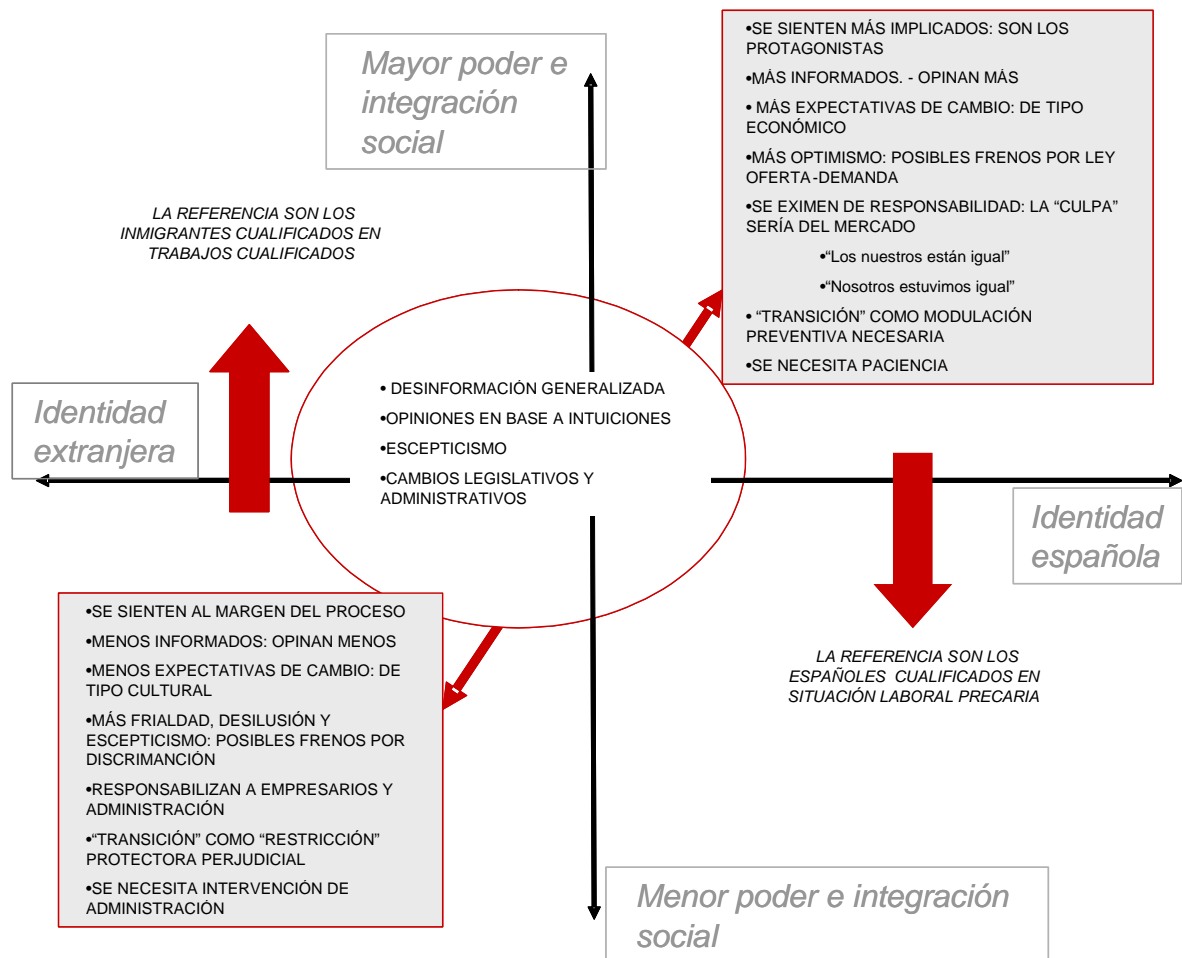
Mayor poder e integración social

•SE SIENTEN MÁS IMPLICADOS: SON LOS PROTAGONISTAS

•MÁS INFORMADOS. - OPINAN MÁS

• MÁS EXPECTATIVAS DE CAMBIO: DE TIPO ECONÓMICO

•MÁS OPTIMISMO: POSIBLES FRENOS POR LEY OFERTA-DEMANDA

•SE EXIMEN DE RESPONSABILIDAD: LA "CULPA" SERÍA DEL MERCADO

•"Los nuestros están igual"

•"Nosotros estuvimos igual"

• "TRANSICIÓN" COMO MODULACIÓN PREVENTIVA NECESARIA

•SE NECESITA PACIENCIA

LA REFERENCIA SON LOS INMIGRANTES CUALIFICADOS EN TRABAJOS CUALIFICADOS

Identidad extranjera

• DESINFORMACIÓN GENERALIZADA

•OPINIONES EN BASE A INTUICIONES

•ESCEPTICISMO

•CAMBIOS LEGISLATIVOS Y ADMINISTRATIVOS

Identidad española

LA REFERENCIA SON LOS ESPAÑOLES CUALIFICADOS EN SITUACIÓN LABORAL PRECARIA

•SE SIENTEN AL MARGEN DEL PROCESO

•MENOS INFORMADOS: OPINAN MENOS

•MENOS EXPECTATIVAS DE CAMBIO: DE TIPO CULTURAL

•MÁS FRIALDAD, DESILUSIÓN Y ESCEPTICISMO: POSIBLES FRENOS POR DISCRIMANCIÓN

•RESPONSABILIZAN A EMPRESARIOS Y ADMINISTRACIÓN

•"TRANSICIÓN" COMO "RESTRICCIÓN" PROTECTORA PERJUDICIAL

•SE NECESITA INTERVENCIÓN DE ADMINISTRACIÓN

Menor poder e integración social